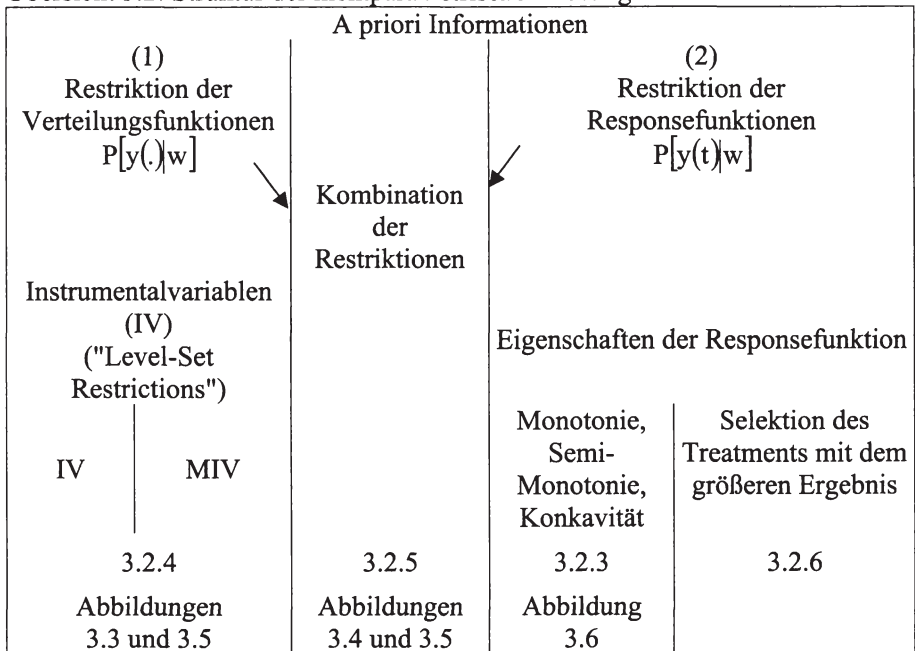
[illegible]

A priori Informationen

| (1) Restriktion der Verteilungsfunktionen $P[y(.)|w]$ | Kombination der Restriktionen | (2) Restriktion der Responsefunktionen $P[y(t)|w]$ | |
|---|---|---|---|
| Instrumentalvariablen (IV) ("Level-Set Restrictions") | | Eigenschaften der Responsefunktion | |
| IV / MIV | | Monotonie, Semi-Monotonie, Konkavität | Selektion des Treatments mit dem größeren Ergebnis |
| 3.2.4 | 3.2.5 | 3.2.3 | 3.2.6 |
| Abbildungen 3.3 und 3.5 | Abbildungen 3.4 und 3.5 | Abbildung 3.6 | |